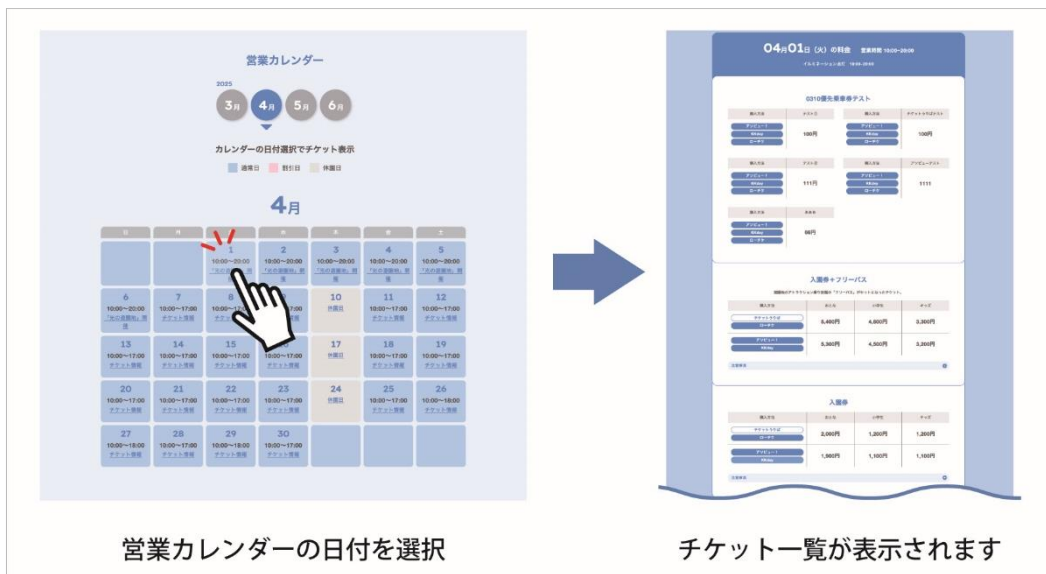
営業カレンダー

2025

3月 4月 5月 6月

カレンダーの日付選択でチケット表示

通常日 割引日 休園日

4月

| 日 | 月 | 火 | 水 | 木 | 金 | 土 |
|---|---|---|---|---|---|---|
| | | 1 10:00~20:00 「ヨの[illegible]」 | 2 10:00~20:00 「ヨの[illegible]」開業 | 3 10:00~20:00 「ヨの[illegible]」開業 | 4 10:00~20:00 「ヨの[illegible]」開業 | 5 10:00~20:00 「ヨの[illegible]」開業 |
| 6 10:00~20:00 「ヨの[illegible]」開業 | 7 10:00~17:00 チケット情報 | 8 10:00~17:00 チケット情報 | 9 10:00~17:00 チケット情報 | 10 休園日 | 11 10:00~17:00 チケット情報 | 12 10:00~17:00 チケット情報 |
| 13 10:00~17:00 チケット情報 | 14 10:00~17:00 チケット情報 | 15 10:00~17:00 チケット情報 | 16 10:00~17:00 チケット情報 | 17 休園日 | 18 10:00~17:00 チケット情報 | 19 10:00~17:00 チケット情報 |
| 20 10:00~17:00 チケット情報 | 21 10:00~17:00 チケット情報 | 22 10:00~17:00 チケット情報 | 23 10:00~17:00 チケット情報 | 24 休園日 | 25 10:00~17:00 チケット情報 | 26 10:00~18:00 チケット情報 |
| 27 10:00~18:00 チケット情報 | 28 10:00~17:00 チケット情報 | 29 10:00~18:00 チケット情報 | 30 10:00~17:00 チケット情報 | | | |

営業カレンダーの日付を選択

04月01日（火）の料金 営業時間 10:00~20:00

0310優先乗車券テスト

100円 100円 111円 1111 98円

入園券＋フリーパス

5,400円 4,900円 3,300円
5,300円 4,500円 3,200円

入園券

2,000円 1,200円 1,200円
1,900円 1,100円 1,100円

チケット一覧が表示されます